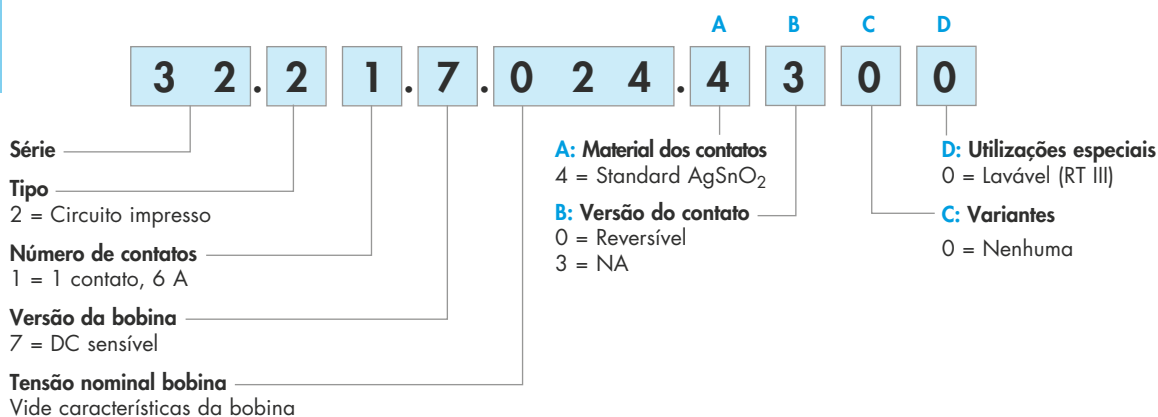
A B C D

3 2 . 2 1 . 7 . 0 2 4 . 4 3 0 0

Série

Tipo
2 = Circuito impresso

Número de contatos
1 = 1 contato, 6 A

Versão da bobina
7 = DC sensível

Tensão nominal bobina
Vide características da bobina

A: Material dos contatos
4 = Standard $AgSnO_2$

B: Versão do contato
0 = Reversível
3 = NA

D: Utilizações especiais
0 = Lavável (RT III)

C: Variantes
0 = Nenhuma